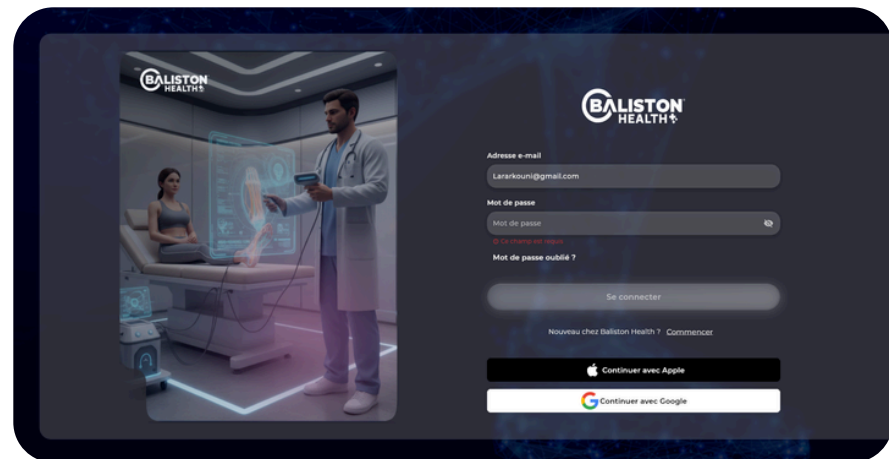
BALISTON HEALTH

BALISTON HEALTH

Adresse e-mail

Lararkouni@gmail.com

Mot de passe

Mot de passe

Ce champ est requis

Mot de passe oublié ?

Se connecter

Nouveau chez Baliston Health ? Commencer

Continuer avec Apple

Continuer avec Google